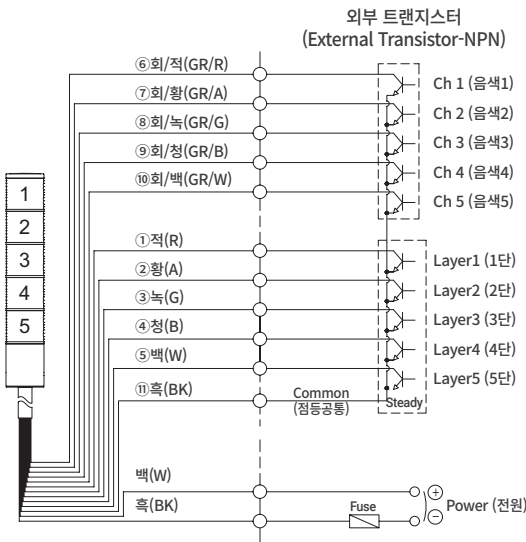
외부 트랜지스터
(External Transistor-NPN)

⑥회/적(GR/R)
⑦회/황(GR/A)
⑧회/녹(GR/G)
⑨회/청(GR/B)
⑩회/백(GR/W)

Ch 1 (음색1)
Ch 2 (음색2)
Ch 3 (음색3)
Ch 4 (음색4)
Ch 5 (음색5)

1
2
3
4
5

①적(R)
②황(A)
③녹(G)
④청(B)
⑤백(W)
⑪흑(BK)

Layer1 (1단)
Layer2 (2단)
Layer3 (3단)
Layer4 (4단)
Layer5 (5단)

Common
(점등공통)
Steady

백(W)
흑(BK)
Fuse
⊕
⊖
Power (전원)